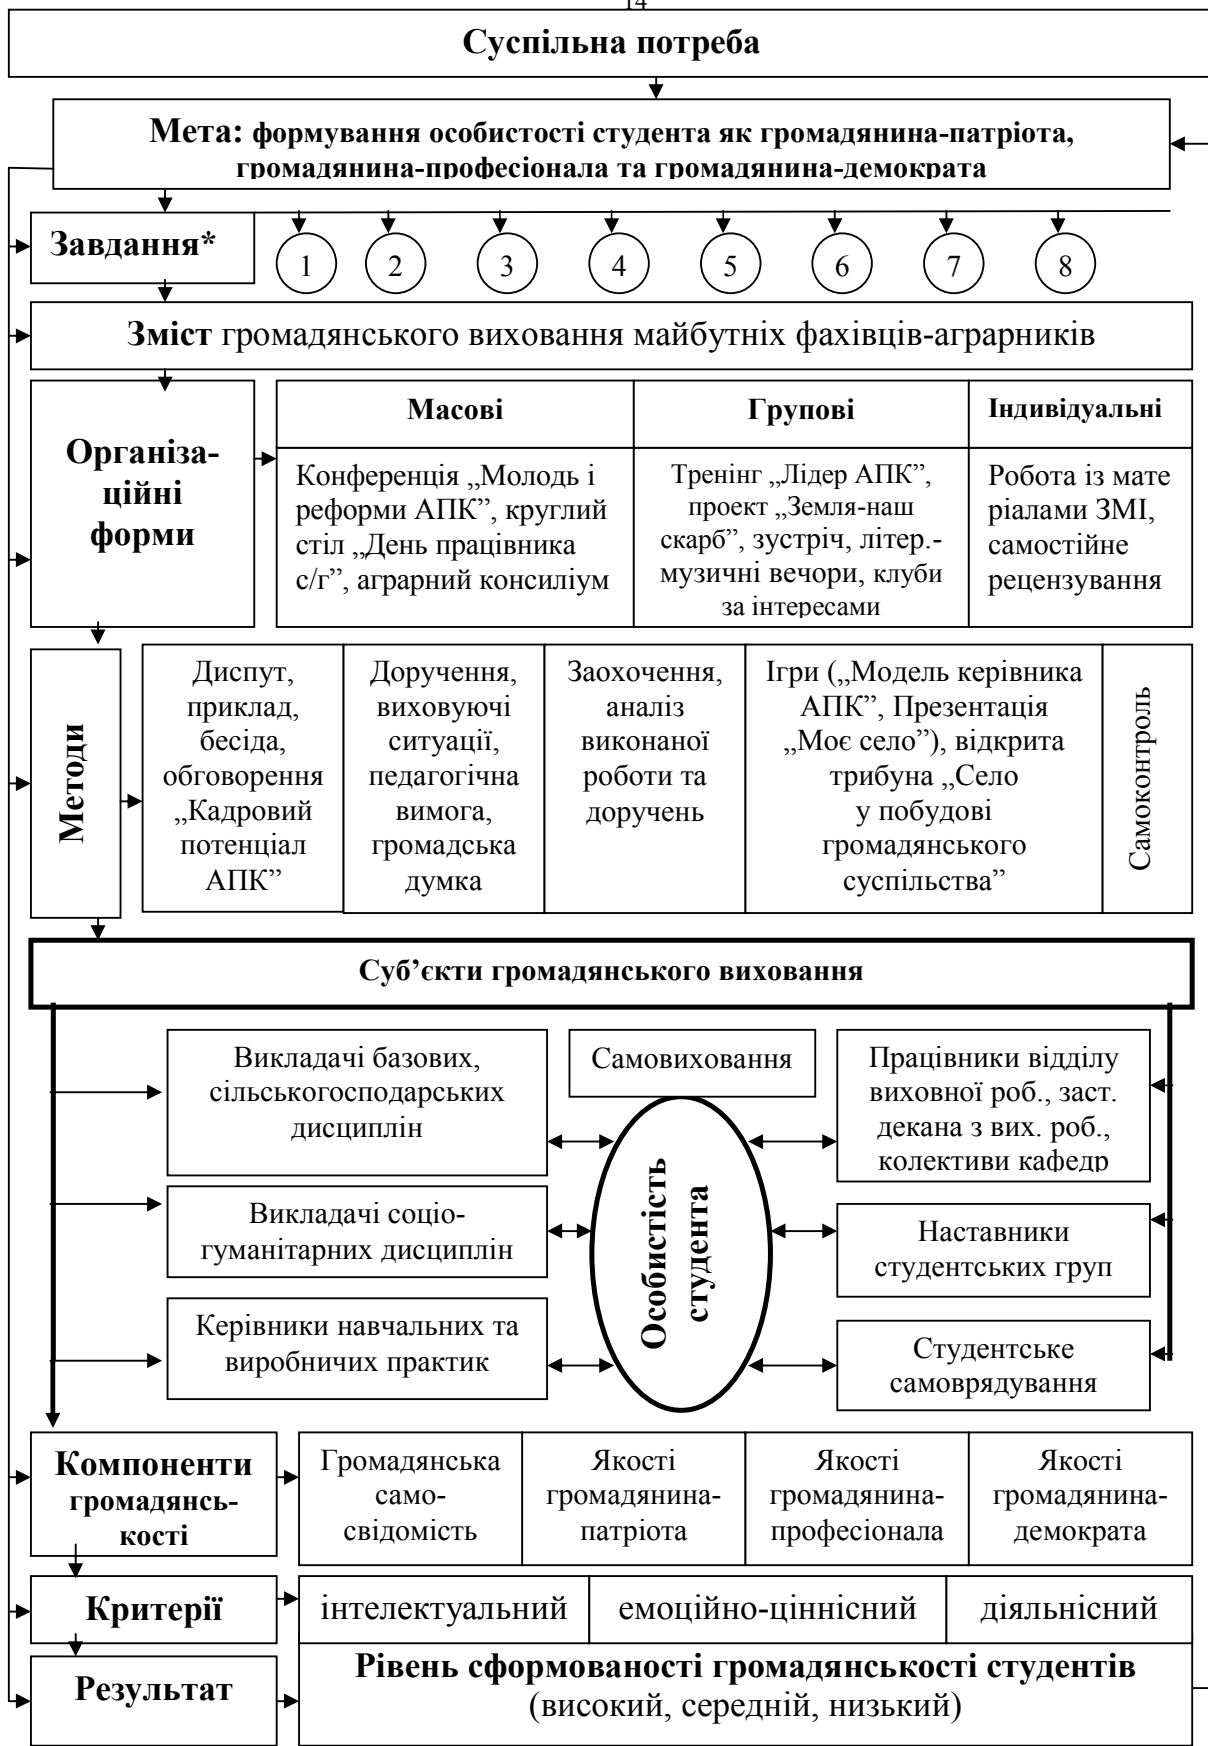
14

Суспільна потреба

Мета: формування особистості студента як громадянина-патріота, громадянина-професіонала та громадянина-демократа

Завдання*

1 2 3 4 5 6 7 8

Зміст громадянського виховання майбутніх фахівців-аграрників

Організаційні форми

| Масові | Групові | Індивідуальні |
|---|---|---|
| Конференція „Молодь і реформи АПК", круглий стіл „День працівника с/г", аграрний консиліум | Тренінг „Лідер АПК", проект „Земля-наш скарб", зустріч, літер.-музичні вечори, клуби за інтересами | Робота із матеріалами ЗМІ, самостійне рецензування |

Методи

| Диспут, приклад, бесіда, обговорення „Кадровий потенціал АПК" | Доручення, виховуючі ситуації, педагогічна вимога, громадська думка | Заохочення, аналіз виконаної роботи та доручень | Ігри („Модель керівника АПК", Презентація „Моє село"), відкрита трибуна „Село у побудові громадянського суспільства" | Самоконтроль |
|---|---|---|---|---|

Суб'єкти громадянського виховання

Викладачі базових, сільськогосподарських дисциплін

Самовиховання

Працівники відділу виховної роб., заст. декана з вих. роб., колективи кафедр

Викладачі соціо-гуманітарних дисциплін

Особистість студента

Наставники студентських груп

Керівники навчальних та виробничих практик

Студентське самоврядування

Компоненти громадянськості

| Громадянська само-свідомість | Якості громадянина-патріота | Якості громадянина-професіонала | Якості громадянина-демократа |
|---|---|---|---|

Критерії

| інтелектуальний | емоційно-ціннісний | діяльнісний |
|---|---|---|

Результат

Рівень сформованості громадянськості студентів (високий, середній, низький)